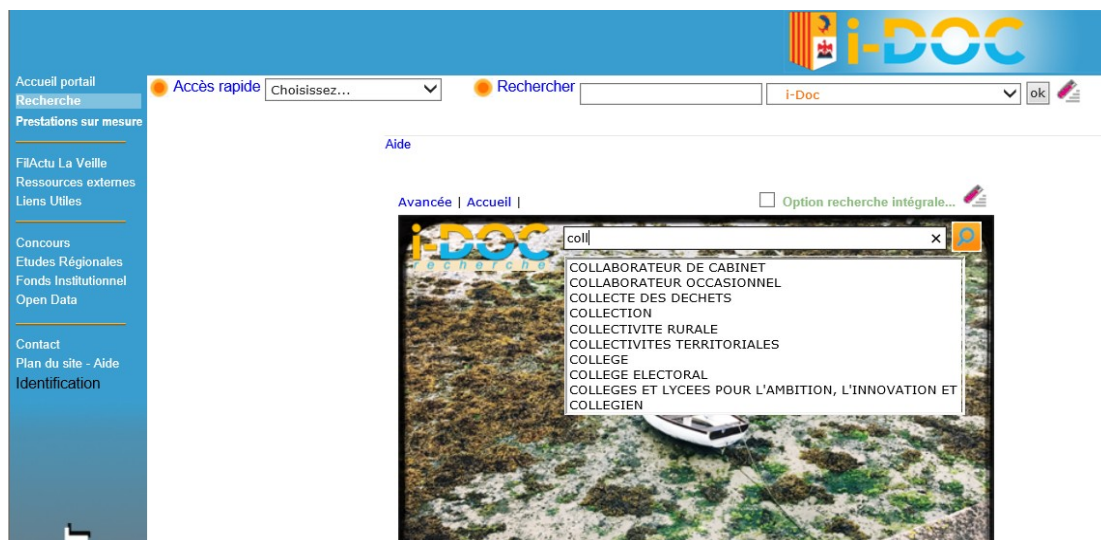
i-DOC

Accueil portail
Recherche
Prestations sur mesure

FilActu La Veille
Ressources externes
Liens Utiles

Concours
Etudes Régionales
Fonds Institutionnel
Open Data

Contact
Plan du site - Aide
Identification

Accès rapide Choisissez...
Rechercher i-Doc ok

Aide

Avancée | Accueil |
Option recherche intégrale...

i-DOC recherche
coll
COLLABORATEUR DE CABINET
COLLABORATEUR OCCASIONNEL
COLLECTE DES DECHETS
COLLECTION
COLLECTIVITE RURALE
COLLECTIVITES TERRITORIALES
COLLEGE
COLLEGE ELECTORAL
COLLEGES ET LYCEES POUR L'AMBITION, L'INNOVATION ET
COLLEGIEN